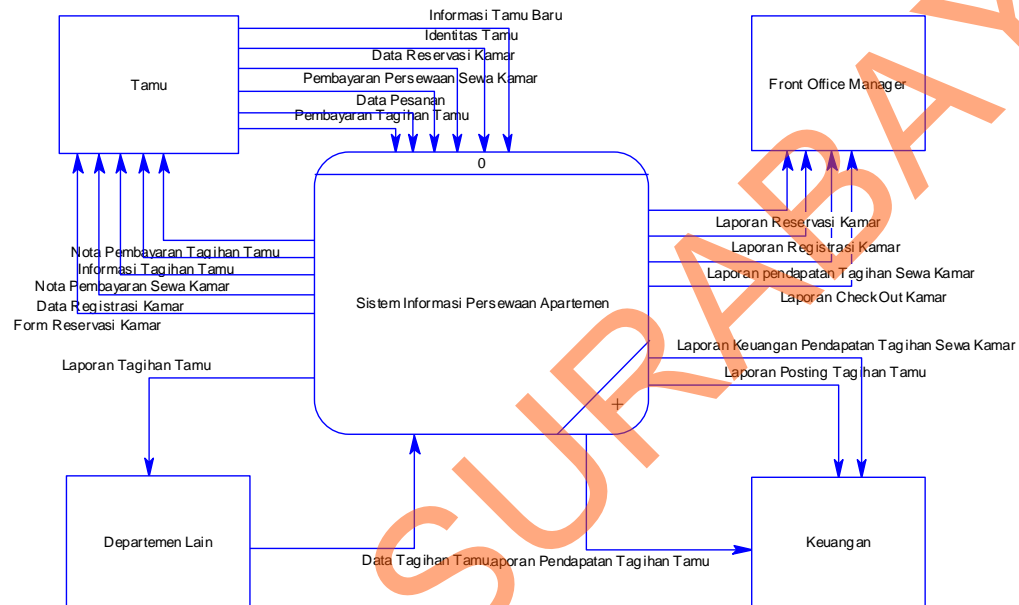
Tamu

Informasi Tamu Baru
Identitas Tamu
Data Reservasi Kamar
Pembayaran Persewaan Sewa Kamar
Data Pesanan
Pembayaran Tagihan Tamu

Front Office Manager

0

Sistem Informasi Persewaan Apartemen

Nota Pembayaran Tagihan Tamu
Informasi Tagihan Tamu
Nota Pembayaran Sewa Kamar
Data Registrasi Kamar
Form Reservasi Kamar

Laporan Reservasi Kamar
Laporan Registrasi Kamar
Laporan pendapatan Tagihan Sewa Kamar
Laporan CheckOut Kamar
Laporan Keuangan Pendapatan Tagihan Sewa Kamar
Laporan Posting Tagihan Tamu

Laporan Tagihan Tamu

Departemen Lain

Data Tagihan Tamu
Laporan Pendapatan Tagihan Tamu

Keuangan

SURABAYA